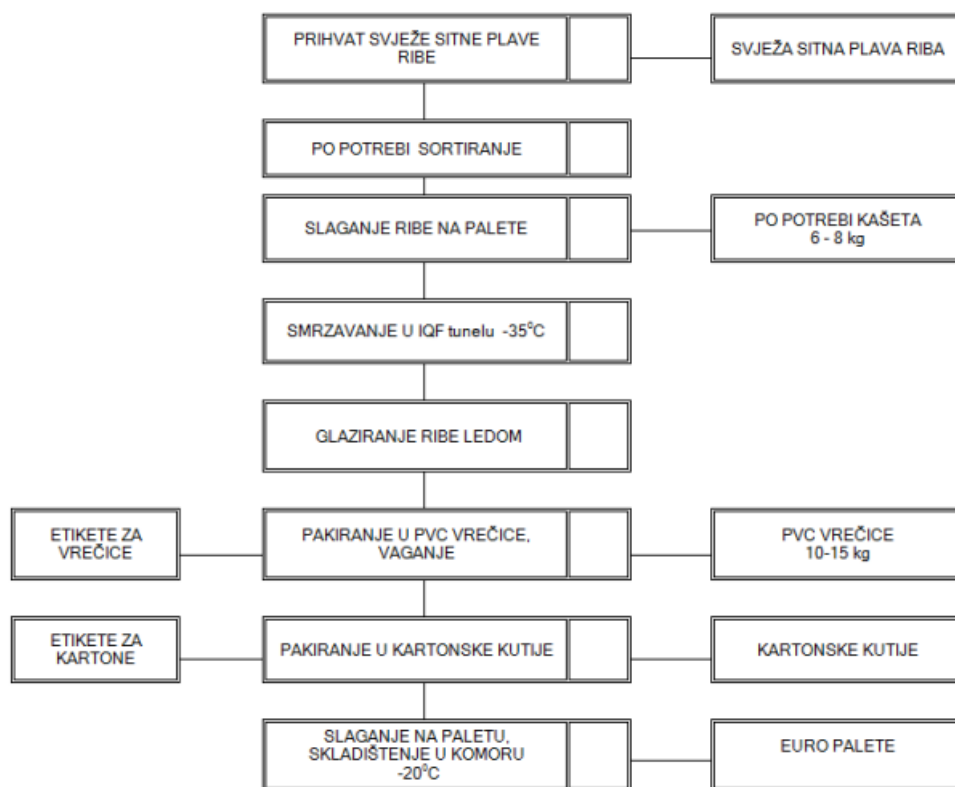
PRIHVAT SVJEŽE SITNE PLAVE RIBE

SVJEŽA SITNA PLAVA RIBA

PO POTREBI SORTIRANJE

SLAGANJE RIBE NA PALETE

PO POTREBI KAŠETA 6 - 8 kg

SMRZAVANJE U IQF tunelu -35°C

GLAZIRANJE RIBE LEDOM

ETIKETE ZA VREČICE

PAKIRANJE U PVC VREČICE, VAGANJE

PVC VREČICE 10-15 kg

ETIKETE ZA KARTONE

PAKIRANJE U KARTONSKE KUTIJE

KARTONSKE KUTIJE

SLAGANJE NA PALETU, SKLADIŠTENJE U KOMORU -20°C

EURO PALETE